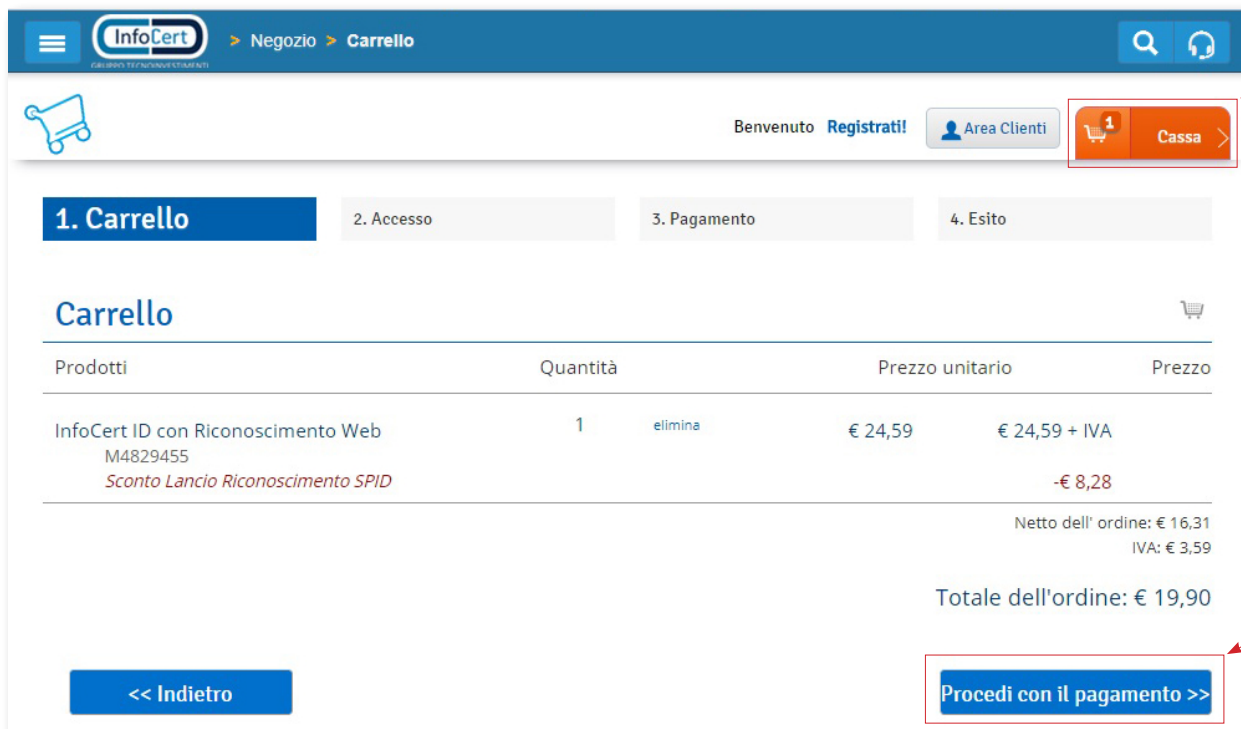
InfoCert
GRUPPO TECNOINVESTIMENTI
> Negozio > Carrello

Benvenuto Registrati! Area Clienti 1 Cassa

1. Carrello
2. Accesso
3. Pagamento
4. Esito

Carrello

| Prodotti | Quantità | | Prezzo unitario | Prezzo |
|---|---|---|---|---|
| InfoCert ID con Riconoscimento Web M4829455 | 1 | elimina | € 24,59 | € 24,59 + IVA |
| Sconto Lancio Riconoscimento SPID | | | | -€ 8,28 |

Netto dell' ordine: € 16,31
IVA: € 3,59

Totale dell'ordine: € 19,90

<< Indietro
Procedi con il pagamento >>